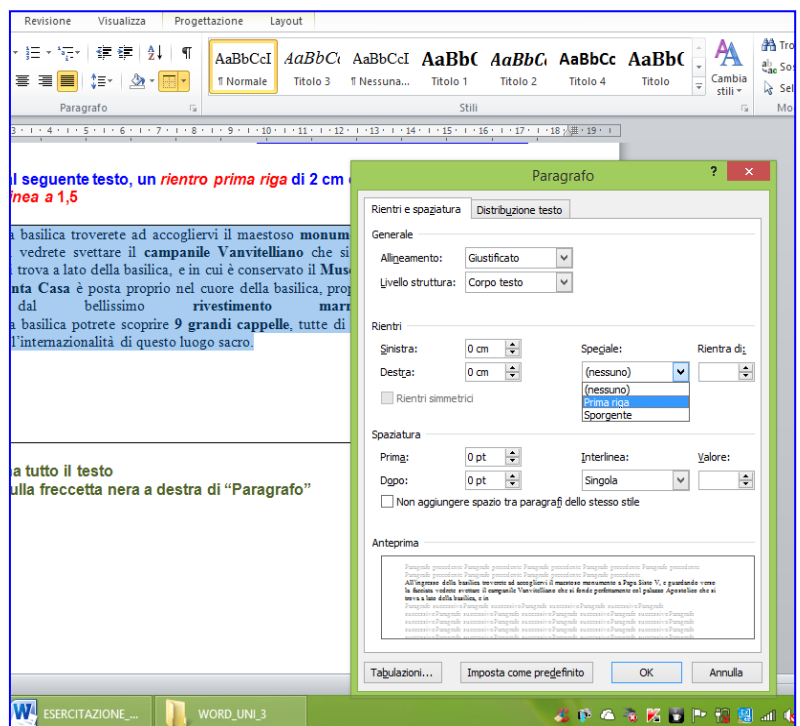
Revisione Visualizza Progettazione Layout

AaBbCcI ¶ Normale
AaBbCc Titolo 3
AaBbCcI ¶ Nessuna...
AaBb( Titolo 1
AaBbC( Titolo 2
AaBbCc Titolo 4
AaBb( Titolo
Cambia stili

Paragrafo
Stili

al seguente testo, un rientro prima riga di 2 cm
linea a 1,5

a basilica troverete ad accoglervi il maestoso monum
vedrete svettare il campanile Vanvitelliano che si
i trova a lato della basilica, e in cui è conservato il Mus
nta Casa è posta proprio nel cuore della basilica, prop
dal bellissimo rivestimento marm
a basilica potrete scoprire 9 grandi cappelle, tutte di
l'internazionalità di questo luogo sacro.

a tutto il testo
ulla freccetta nera a destra di "Paragrafo"

Paragrafo

Rientri e spaziatura | Distribuzione testo

Generale
Allineamento: Giustificato
Livello struttura: Corpo testo

Rientri
Sinistra: 0 cm
Destra: 0 cm
Speciale: (nessuno)
Rientra di:
(nessuno)
Prima riga
Sporgente
Rientri simmetrici

Spaziatura
Prima: 0 pt
Dopo: 0 pt
Interlinea: Singola
Valore:
Non aggiungere spazio tra paragrafi dello stesso stile

Anteprima
All'ingresso della basilica troverete ad accoglervi il maestoso monumento a Papa Sisto V, e guardando verso la facciata vedrete svettare il campanile Vanvitelliano che si fonde perfettamente col palazzo Apostolico che si trova a lato della basilica, e in

Tabulazioni... Imposta come predefinito OK Annulla

ESERCITAZIONE_... WORD_UNI_3